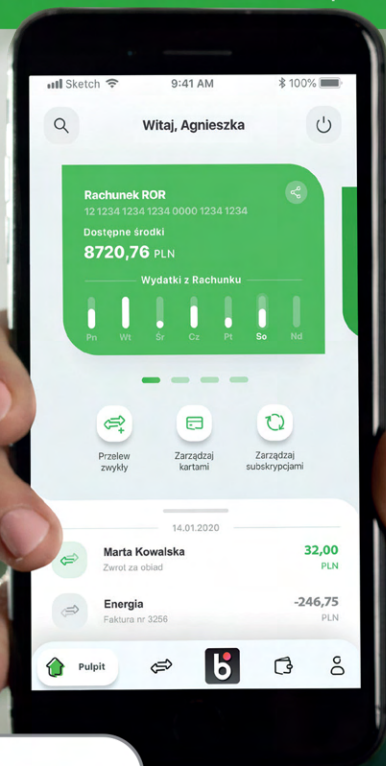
Sketch 9:41 AM 100%

Witaj, Agnieszka

Rachunek ROR
12 1234 1234 1234 0000 1234 1234
Dostępne środki
8720,76 PLN

Wydatki z Rachunku
Pn Wt Śr Cz Pt So Nd

Przelew zwykły
Zarządzaj kartami
Zarządzaj subskrypcjami

14.01.2020

Marta Kowalska
Zwrot za obiad
32,00 PLN

Energia
Faktura nr 3256
-246,75 PLN

Pulpit